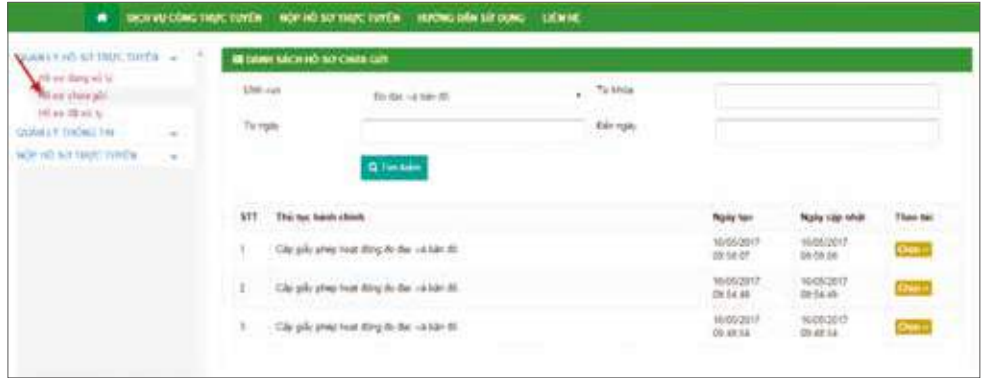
DỊCH VỤ CÔNG TRỰC TUYẾN NỘP HỒ SƠ TRỰC TUYẾN HƯỚNG DẪN SỬ DỤNG LIÊN HỆ

QUẢN LÝ HỒ SƠ TRỰC TUYẾN
Hồ sơ đang xử lý
Hồ sơ chưa gửi
Hồ sơ đã xử lý
QUẢN LÝ THÔNG TIN
NỘP HỒ SƠ TRỰC TUYẾN

DANH SÁCH HỒ SƠ CHƯA GỬI

Lĩnh vực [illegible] Đo đạc và bản đồ
Từ khóa
Từ ngày
Đến ngày
Tìm kiếm

| STT | Thủ tục hành chính | Ngày tạo | Ngày cập nhật | Thao tác |
|---|---|---|---|---|
| 1 | Cấp giấy phép hoạt động đo đạc và bản đồ | 16/05/2017 09:56:07 | 16/05/2017 09:56:08 | Chọn |
| 2 | Cấp giấy phép hoạt động đo đạc và bản đồ | 16/05/2017 09:54:48 | 16/05/2017 09:54:49 | Chọn |
| 3 | Cấp giấy phép hoạt động đo đạc và bản đồ | 16/05/2017 09:48:54 | 16/05/2017 09:48:54 | Chọn |